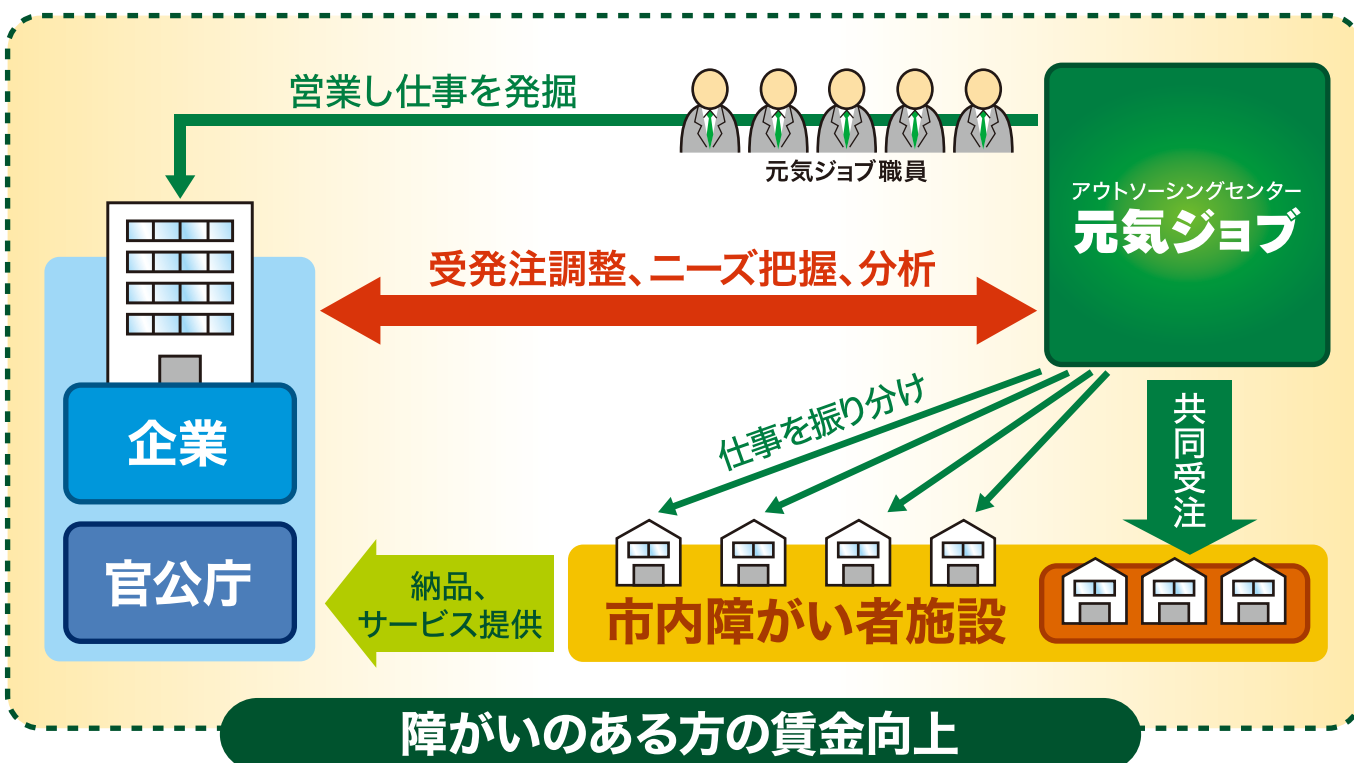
営業し仕事を発掘

元気ジョブ職員

アウトソーシングセンター
元気ジョブ

受発注調整、ニーズ把握、分析

企業

官公庁

仕事を振り分け

共同受注

納品、
サービス提供

市内障がい者施設

障がいのある方の賃金向上